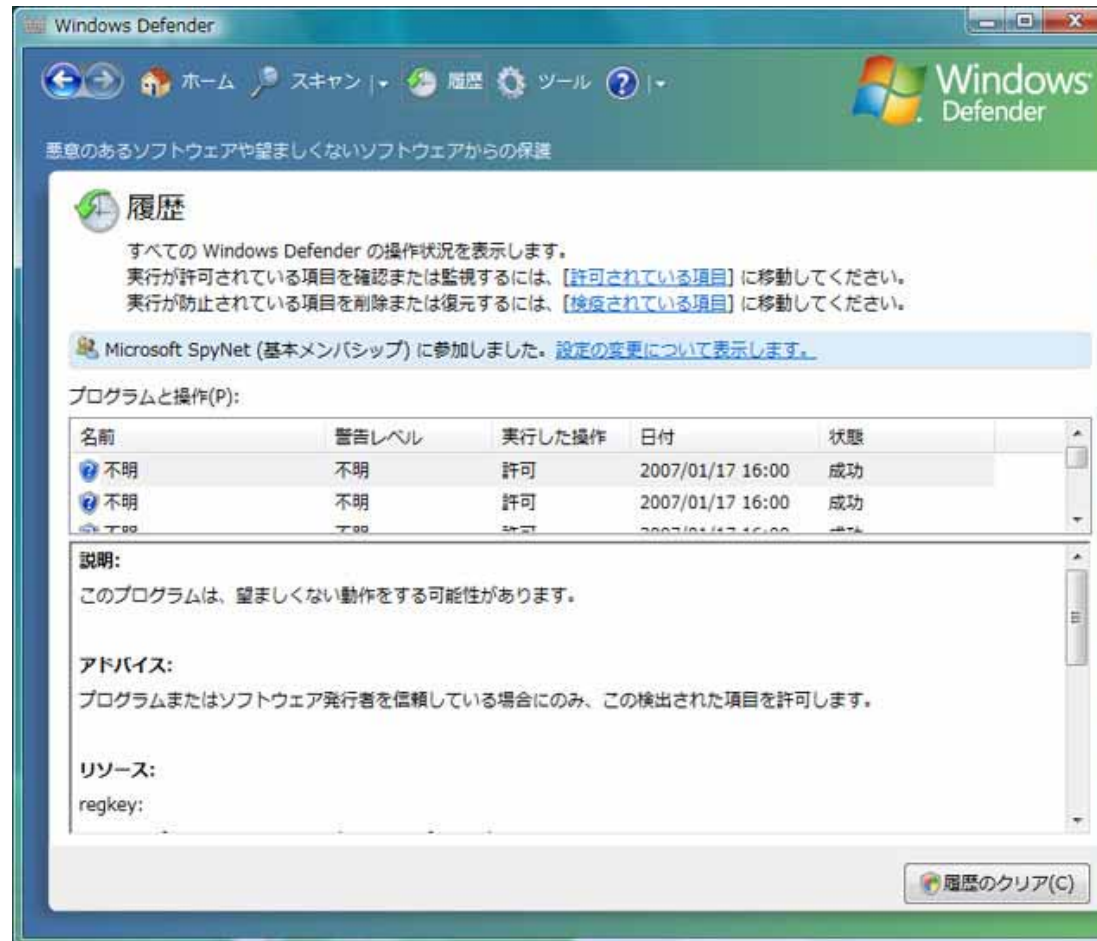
Windows Defender

ホーム スキャン | 履歴 ツール |

Windows Defender

悪意のあるソフトウェアや望ましくないソフトウェアからの保護

履歴

すべての Windows Defender の操作状況を表示します。
実行が許可されている項目を確認または監視するには、[許可されている項目] に移動してください。
実行が防止されている項目を削除または復元するには、[検疫されている項目] に移動してください。

Microsoft SpyNet (基本メンバシップ) に参加しました。設定の変更について表示します。

プログラムと操作(P):

| 名前 | 警告レベル | 実行した操作 | 日付 | 状態 |
|---|---|---|---|---|
| 不明 | 不明 | 許可 | 2007/01/17 16:00 | 成功 |
| 不明 | 不明 | 許可 | 2007/01/17 16:00 | 成功 |
| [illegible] | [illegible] | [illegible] | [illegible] | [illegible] |

説明:
このプログラムは、望ましくない動作をする可能性があります。

アドバイス:
プログラムまたはソフトウェア発行者を信頼している場合にのみ、この検出された項目を許可します。

リソース:
regkey:

履歴のクリア(C)